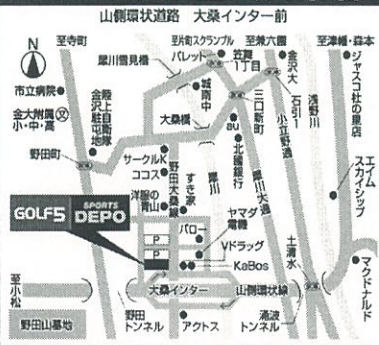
山側環状道路 大桑インター前

N

至寺町

至片町スクランブル

至兼六園

至浅野川・森本

犀川鷹見橋

バレット

笠舞1丁目

金沢大

ジャスコ杜の里店

市立病院

城南中

石引

浅野川

金大附属小・中・高

会館沢上駐車場

三口新町

小立野通

野田町

大桑橋

au

エイムスカイシップ

サークルK

北國銀行

ココス

野田大桑線

犀川

犀川大橋

すき家

洋服の青山

ヤマダ電機

GOLF5 SPORTS DEPO

P

P

バロー

Vドラッグ

土清水

KaBos

マクドナルド

大桑インター

山側環状線

至小松

野田トンネル

アクトス

涌波トンネル

野田山墓地